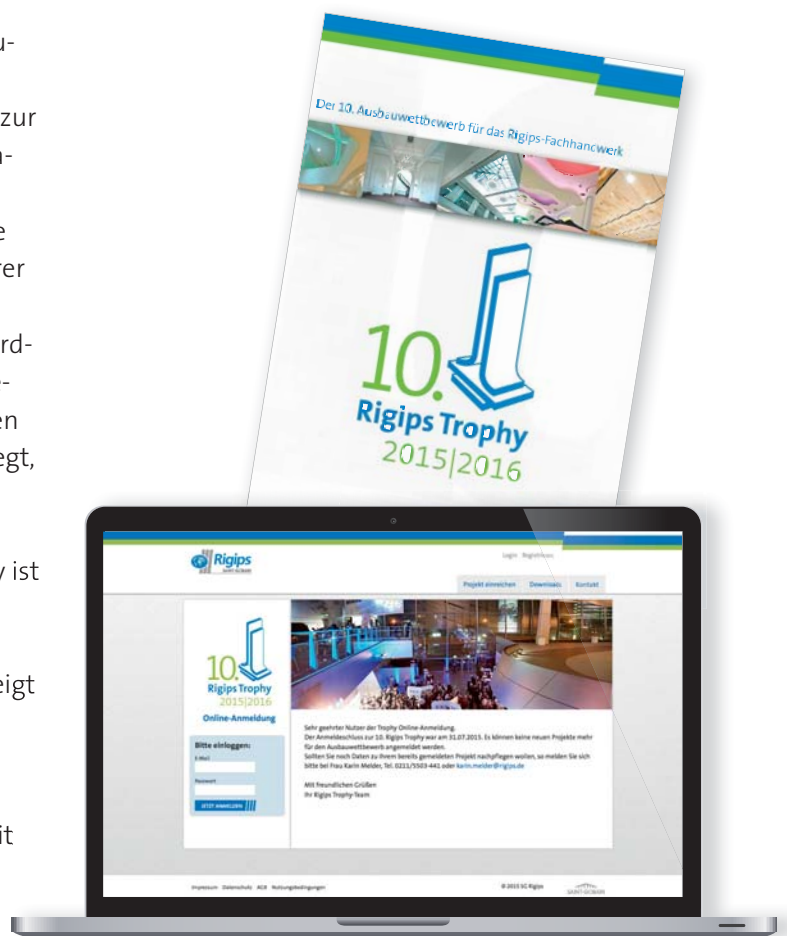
u-

zur

n-

e

rer

rd-

u-

en

egt,

y ist

eigt

it

Der 10. Ausbauwettbewerb für das Rigips-Fachhandwerk

10.

Rigips Trophy

2015|2016

Rigips

SAINT-GOBAIN

Login Registrieren

Projekt einreichen Downloads Kontakt

10.

Rigips Trophy

2015|2016

Online-Anmeldung

Bitte einloggen:

E-Mail

Passwort

JETZT ANMELDEN

Sehr geehrter Nutzer der Trophy Online-Anmeldung,

Der Anmeldeschluss zur 10. Rigips Trophy war am 31.07.2015. Es können keine neuen Projekte mehr für den Ausbauwettbewerb angemeldet werden.

Sollten Sie noch Daten zu Ihrem bereits gemeldeten Projekt nachpflegen wollen, so melden Sie sich bitte bei Frau Karin Melder, Tel. 0211/5503-441 oder karin.melder@rigips.de

Mit freundlichen Grüßen

Ihr Rigips Trophy-Team

Impressum Datenschutz AGB Nutzungsbedingungen

© 2015 SG Rigips

SAINT-GOBAIN